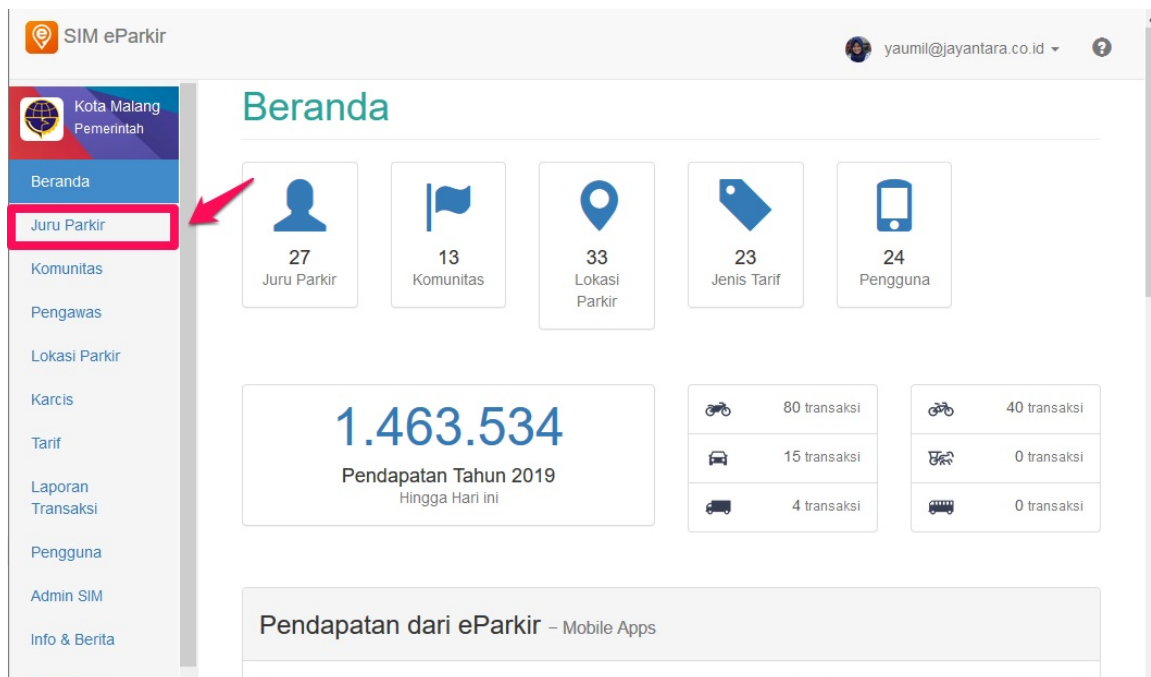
SIM eParkir

yaumil@jayantara.co.id

Kota Malang
Pemerintah

Beranda
Juru Parkir
Komunitas
Pengawas
Lokasi Parkir
Karcis
Tarif
Laporan Transaksi
Pengguna
Admin SIM
Info & Berita

Beranda

27
Juru Parkir

13
Komunitas

33
Lokasi Parkir

23
Jenis Tarif

24
Pengguna

1.463.534
Pendapatan Tahun 2019
Hingga Hari ini

80 transaksi
15 transaksi
4 transaksi

40 transaksi
0 transaksi
0 transaksi

Pendapatan dari eParkir – Mobile Apps